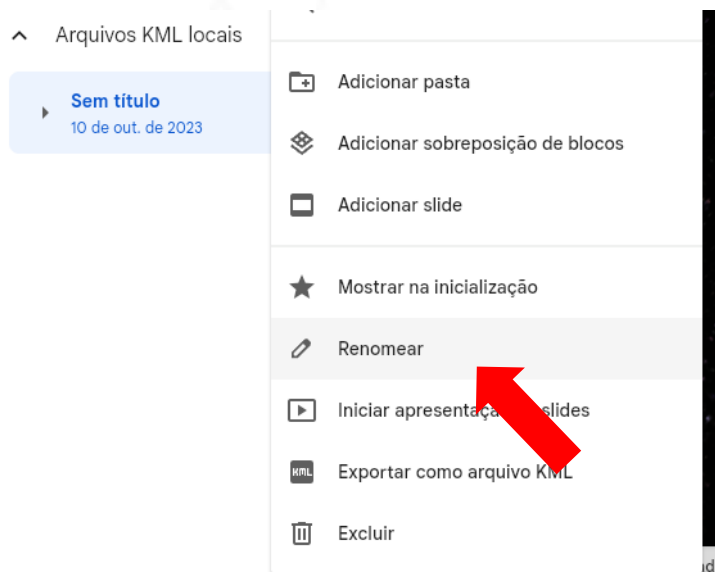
Arquivos KML locais

Sem título
10 de out. de 2023

Adicionar pasta

Adicionar sobreposição de blocos

Adicionar slide

Mostrar na inicialização

Renomear

Iniciar apresentaç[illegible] slides

KML Exportar como arquivo KML

Excluir